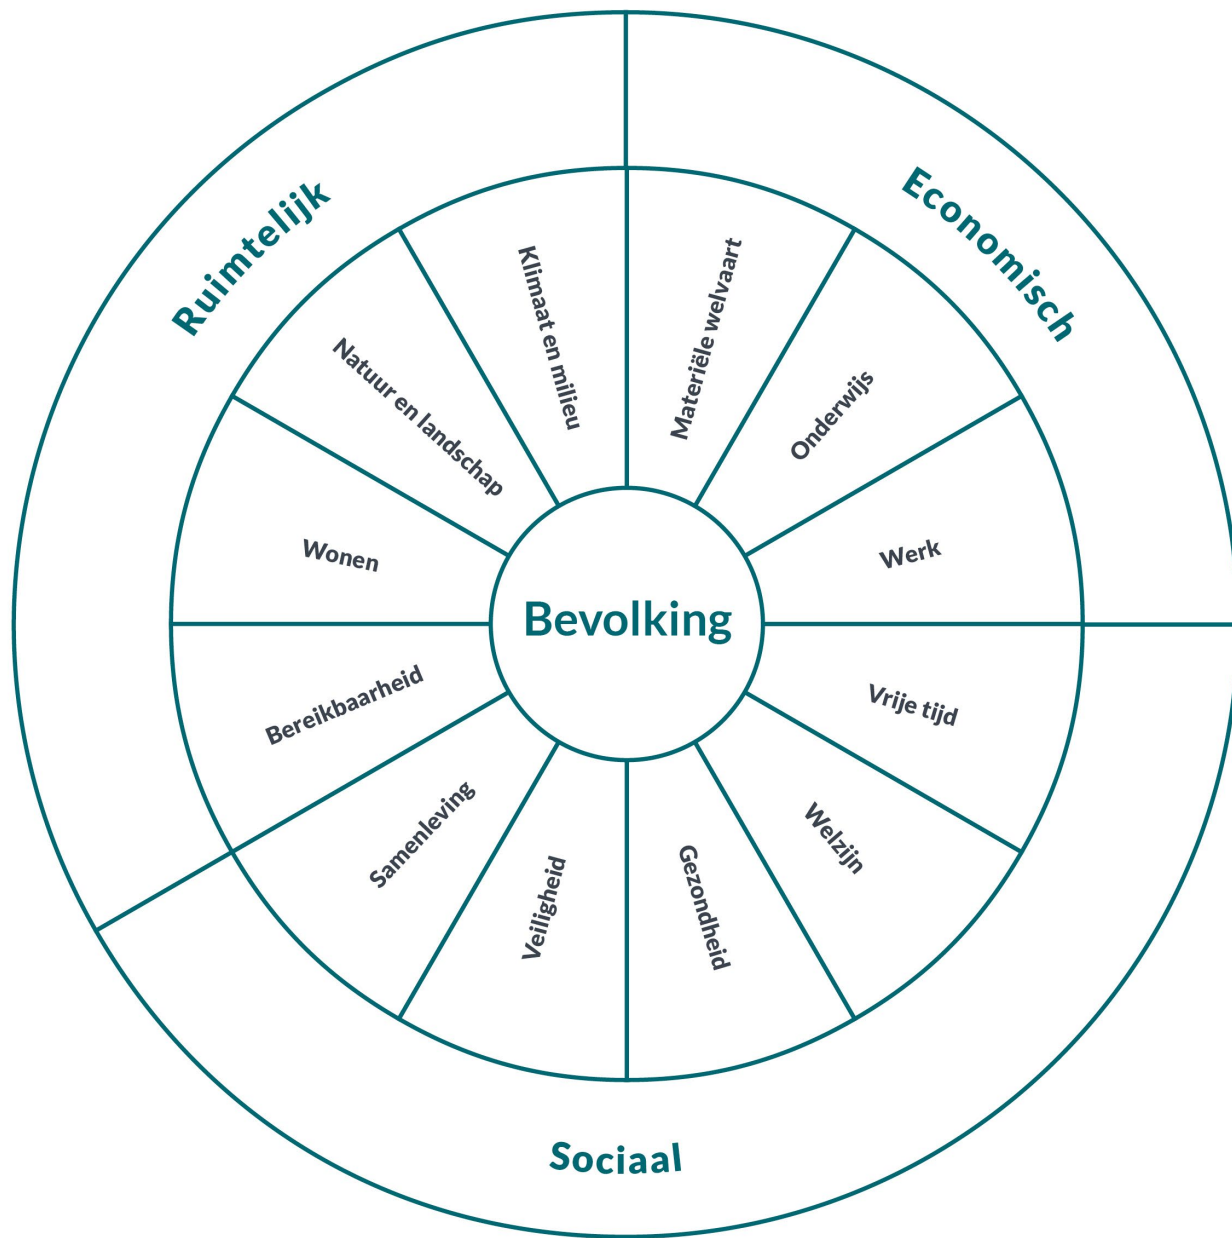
Ruimtelijk

Economisch

Klimaat en milieu

Materiële welvaart

Natuur en landschap

Onderwijs

Wonen

Werk

Bevolking

Bereikbaarheid

Vrije tijd

Samenleving

Veiligheid

Gezondheid

Welzijn

Sociaal